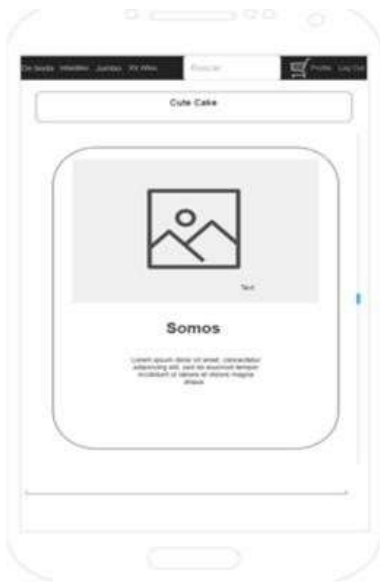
De boda Infantiles Juntas XV Años Buscar Profile Log Out

Cute Cake

Text

Somos

Lorem ipsum dolor sit amet, consectetur adipiscing elit, sed do eiusmod tempor incididunt ut labore et dolore magna aliqua.